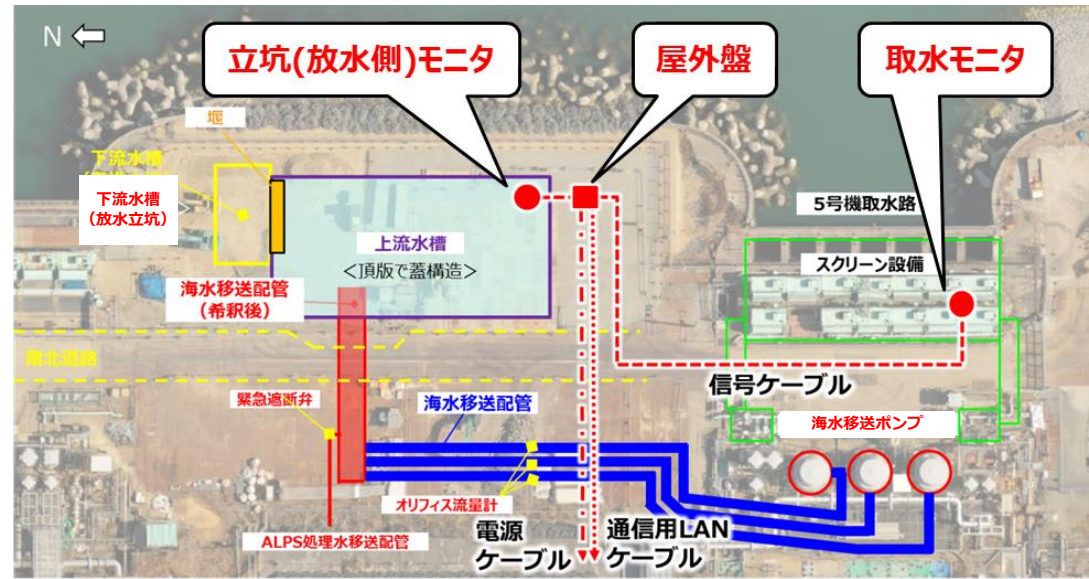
N

立坑(放水側)モニタ

屋外盤

取水モニタ

堰

下流水槽
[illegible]

下流水槽
（放水立坑）

上流水槽
＜頂版で蓋構造＞

5号機取水路

スクリーン設備

海水移送配管
（希釈後）

南北道路

信号ケーブル

緊急遮断弁

海水移送配管

海水移送ポンプ

オリフィス流量計

電源
ケーブル

通信用LAN
ケーブル

ALPS処理水移送配管